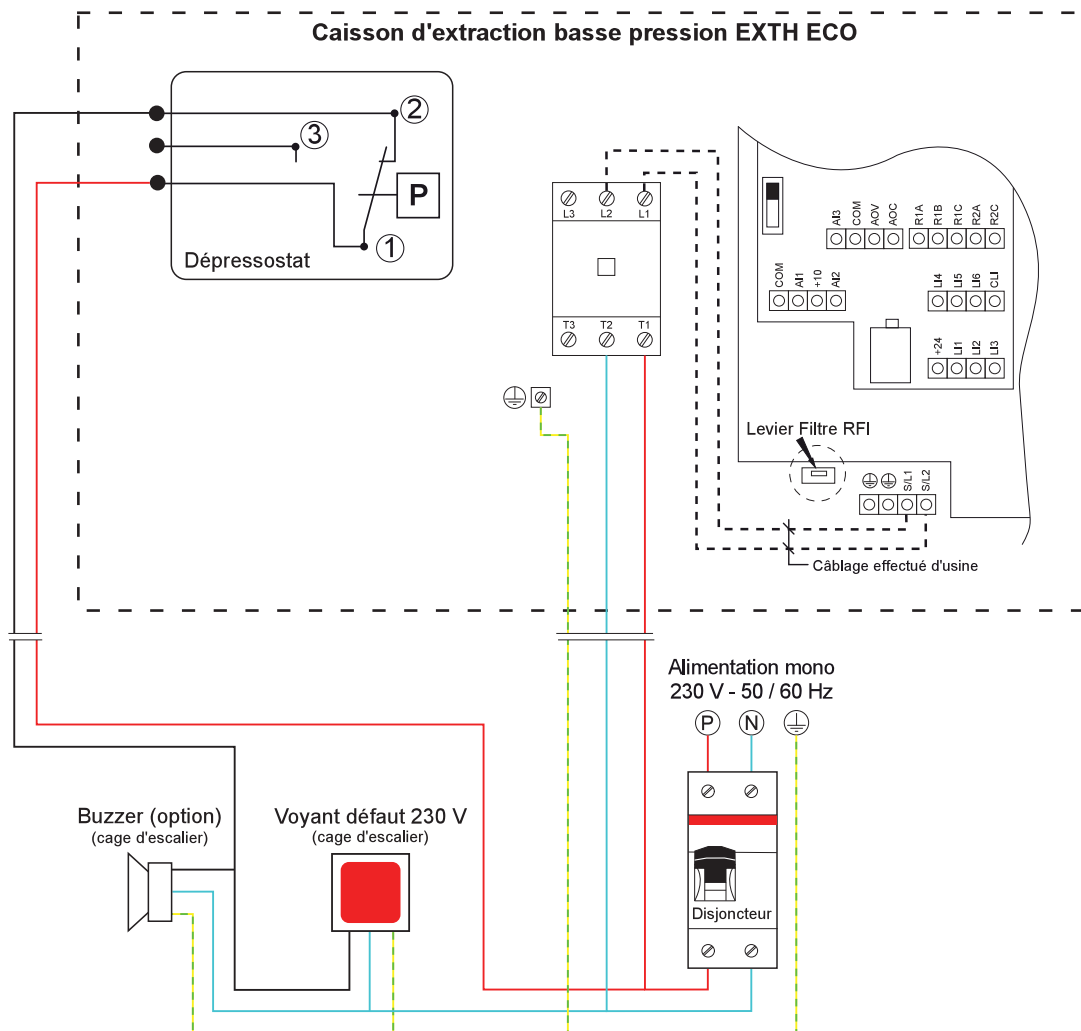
Caisson d'extraction basse pression EXTH ECO

2
3
P
1
Dépressostat

L3 L2 L1
T3 T2 T1

AI3 COM AOV AOC
R1A R1B R1C R2A R2C
COM AI1 +10 AI2
LI4 LI5 LI6 CLI
+24 LI1 LI2 LI3

Levier Filtre RFI
S/L1 S/L2
Câblage effectué d'usine

Alimentation mono
230 V - 50 / 60 Hz
P N

Buzzer (option)
(cage d'escalier)

Voyant défaut 230 V
(cage d'escalier)

Disjoncteur